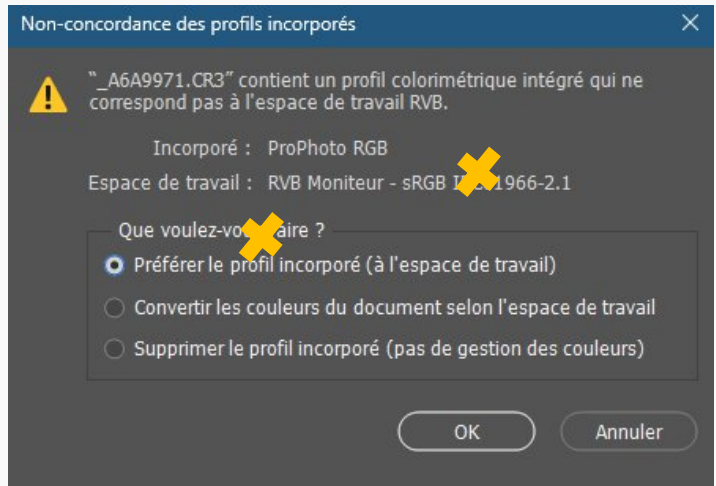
Non-concordance des profils incorporés

"_A6A9971.CR3" contient un profil colorimétrique intégré qui ne correspond pas à l'espace de travail RVB.

Incorporé : ProPhoto RGB

Espace de travail : RVB Moniteur - sRGB I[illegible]1966-2.1

Que voulez-vo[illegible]aire ?

Préférer le profil incorporé (à l'espace de travail)

Convertir les couleurs du document selon l'espace de travail

Supprimer le profil incorporé (pas de gestion des couleurs)

OK

Annuler